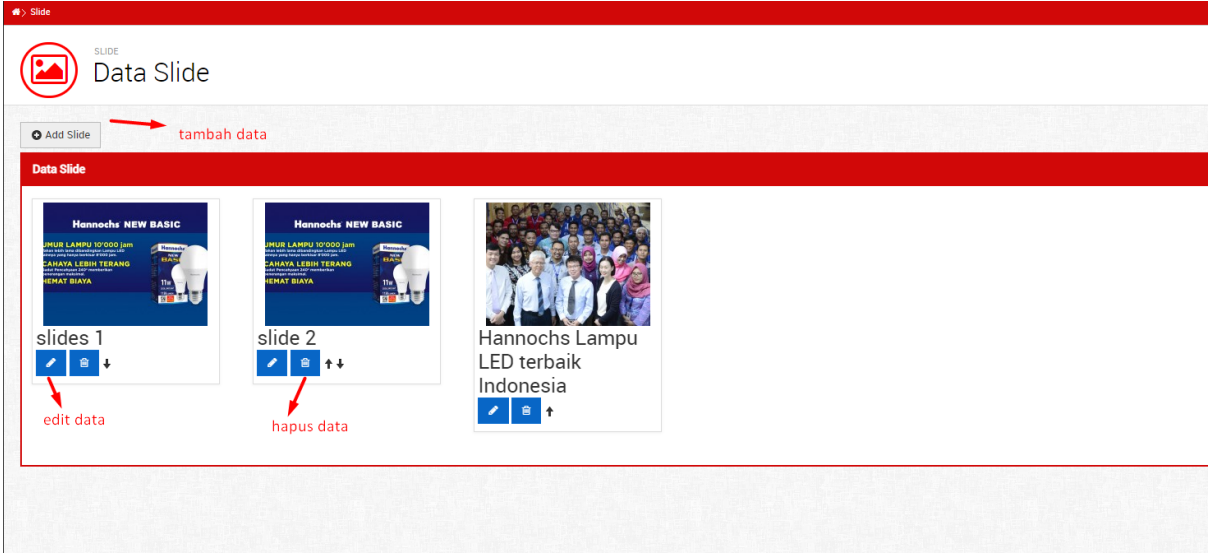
> Slide

SLIDE
Data Slide

Add Slide

tambah data

Data Slide

Hannochs NEW BASIC
UMUR LAMPU 10'000 jam
CAHAYA LEBIH TERANG
HEMAT BIAYA

slides 1

edit data

Hannochs NEW BASIC
UMUR LAMPU 10'000 jam
CAHAYA LEBIH TERANG
HEMAT BIAYA

slide 2

hapus data

Hannochs Lampu LED terbaik Indonesia